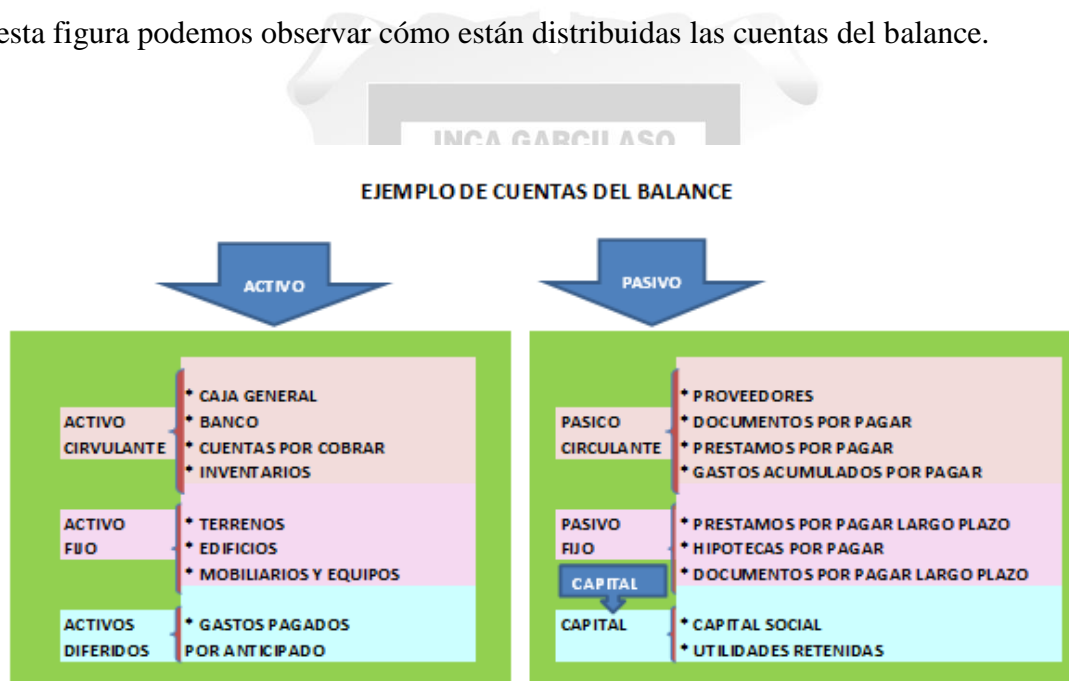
esta figura podemos observar cómo están distribuidas las cuentas del balance.

INCA GARCILASO

EJEMPLO DE CUENTAS DEL BALANCE

ACTIVO

PASIVO

ACTIVO CIRVULANTE

* CAJA GENERAL
* BANCO
* CUENTAS POR COBRAR
* INVENTARIOS

ACTIVO FIJO

* TERRENOS
* EDIFICIOS
* MOBILIARIOS Y EQUIPOS

ACTIVOS DIFERIDOS

* GASTOS PAGADOS POR ANTICIPADO

PASICO CIRCULANTE

* PROVEEDORES
* DOCUMENTOS POR PAGAR
* PRESTAMOS POR PAGAR
* GASTOS ACUMULADOS POR PAGAR

PASIVO FIJO

* PRESTAMOS POR PAGAR LARGO PLAZO
* HIPOTECAS POR PAGAR
* DOCUMENTOS POR PAGAR LARGO PLAZO

CAPITAL

CAPITAL

* CAPITAL SOCIAL
* UTILIDADES RETENIDAS